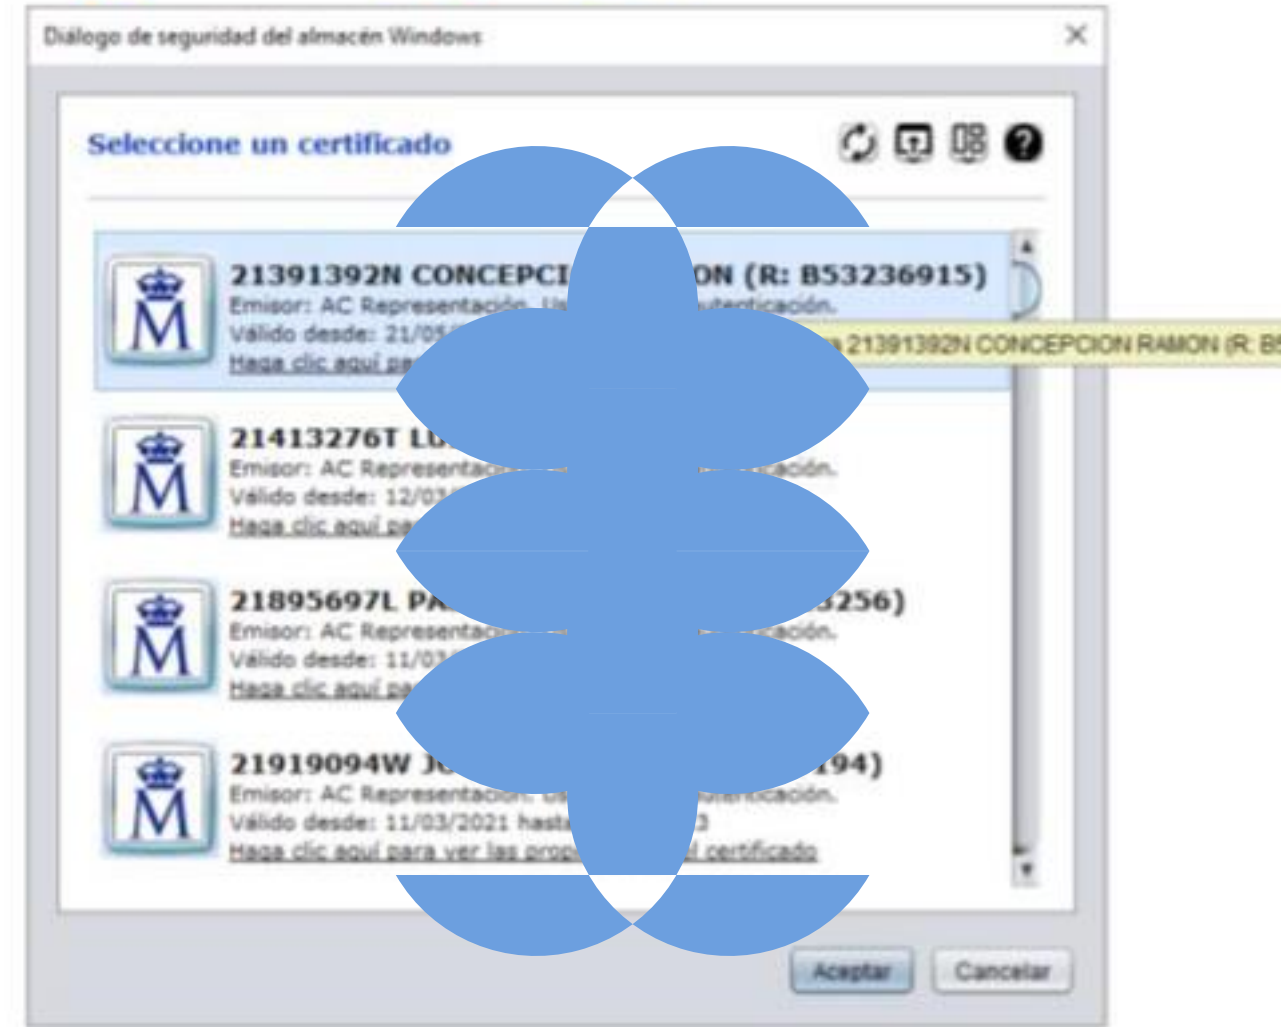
Diálogo de seguridad del almacén Windows

Seleccione un certificado

21391392N CONCEPCI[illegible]ON (R: B53236915)
Emisor: AC Representación. U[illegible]utenticación.
Válido desde: 21/05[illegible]
Haga clic aquí pa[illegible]

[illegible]a 21391392N CONCEPCION RAMON (R: B5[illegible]

21413276T LU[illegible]
Emisor: AC Representac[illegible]cación.
Válido desde: 12/03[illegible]
Haga clic aquí pa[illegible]

21895697L PA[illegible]3256)
Emisor: AC Representac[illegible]cación.
Válido desde: 11/03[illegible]
Haga clic aquí pa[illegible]

21919094W JO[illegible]194)
Emisor: AC Representación. U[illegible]utenticación.
Válido desde: 11/03/2021 hasta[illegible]3
Haga clic aquí para ver las prop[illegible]l certificado

Aceptar
Cancelar